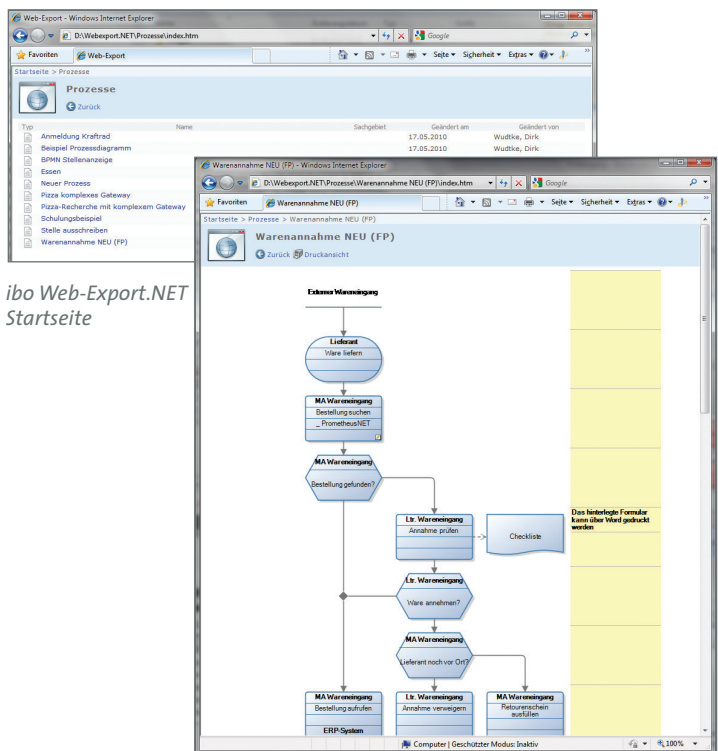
Web-Export - Windows Internet Explorer

D:\Webexport.NET\Prozesse\index.htm

Google

Favoriten

Web-Export

Seite ▾ Sicherheit ▾ Extras ▾

Startseite > Prozesse

Prozesse

Zurück

| Typ | Name | Sachgebiet | Geändert am | Geändert von |
|---|---|---|---|---|
| | Anmeldung Kraftrad | | 17.05.2010 | Wudtke, Dirk |
| | Beispiel Prozessdiagramm | | 17.05.2010 | Wudtke, Dirk |
| | BPMN Stellenanzeige | | | |
| | Essen | | | |
| | Neuer Prozess | | | |
| | Pizza komplexes Gateway | | | |
| | Pizza-Recherche mit komplexem Gateway | | | |
| | Schulungsbeispiel | | | |
| | Stelle ausschreiben | | | |
| | Warenannahme NEU (FP) | | | |

ibo Web-Export.NET Startseite

Warenannahme NEU (FP) - Windows Internet Explorer

D:\Webexport.NET\Prozesse\Warenannahme NEU (FP)\index.htm

Google

Favoriten

Warenannahme NEU (FP)

Seite ▾ Sicherheit ▾ Extras ▾

Startseite > Prozesse > Warenannahme NEU (FP)

Warenannahme NEU (FP)

Zurück Druckansicht

Externer Wareneingang

Lieferant
Ware liefern

MA Wareneingang
Bestellung suchen
_ PrometheusNET

MA Wareneingang
Bestellung gefunden?

Ltr. Wareneingang
Annahme prüfen

Checkliste

Das hinterlegte Formular kann über Word gedruckt werden

Ltr. Wareneingang
Ware annehmen?

MA Wareneingang
Lieferant noch vor Ort?

MA Wareneingang
Bestellung aufrufen

ERP-System

Ltr. Wareneingang
Annahme verweigern

MA Wareneingang
Retourenschein ausfüllen

Computer | Geschützter Modus: Inaktiv

100%